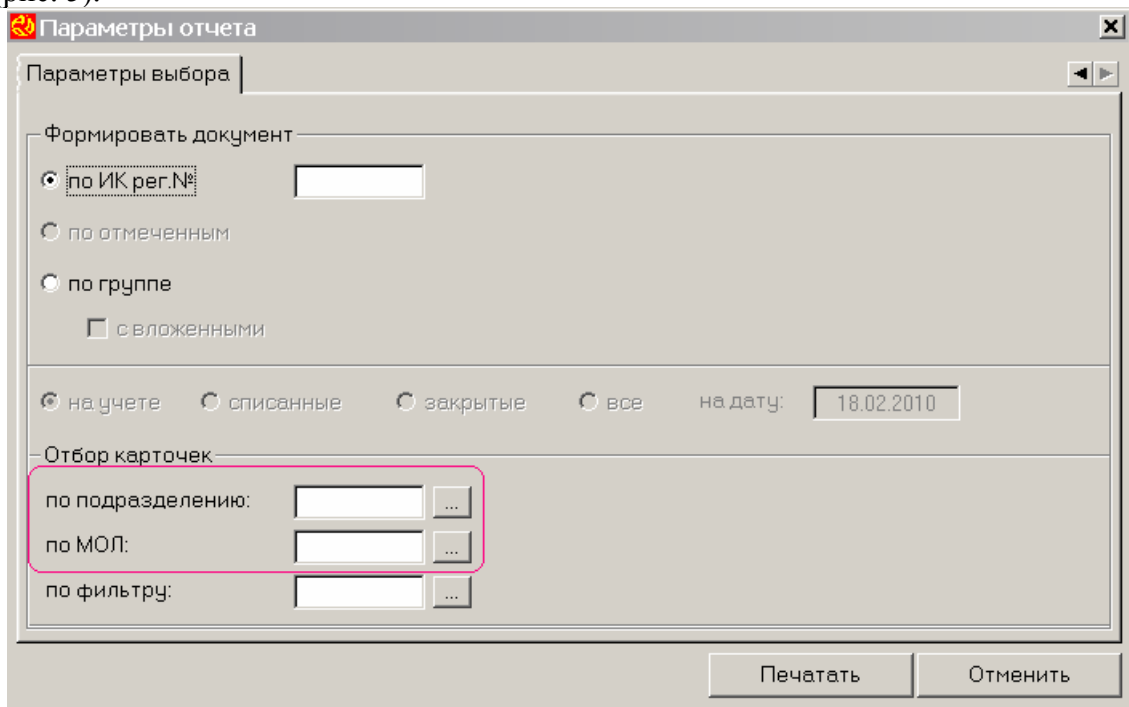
Параметры отчета

Параметры выбора

Формировать документ

по ИК рег.№

по отмеченным

по группе

с вложенными

на учете списанные закрытые все на дату: 18.02.2010

Отбор карточек

по подразделению: ...

по МОЛ: ...

по фильтру: ...

Печатать Отменить